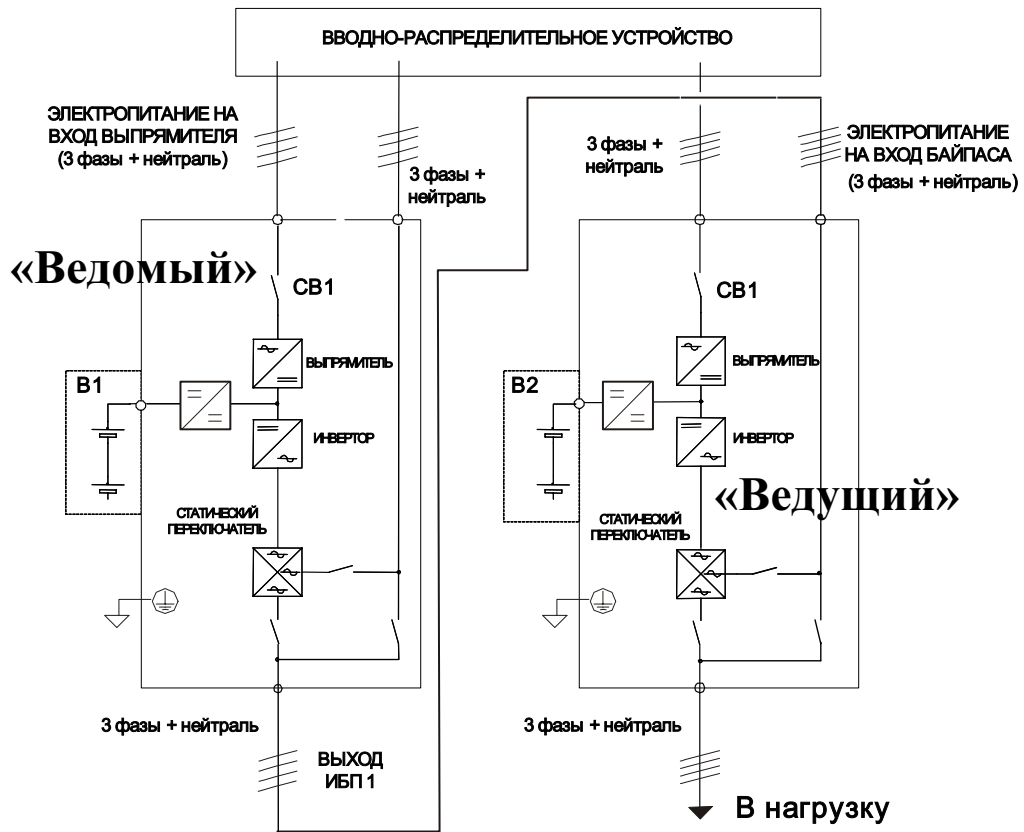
ВВОДНО-РАСПРЕДЕЛИТЕЛЬНОЕ УСТРОЙСТВО

ЭЛЕКТРОПИТАНИЕ НА ВХОД ВЫПРЯМИТЕЛЯ (3 фазы + нейтраль)

3 фазы + нейтраль

3 фазы + нейтраль

ЭЛЕКТРОПИТАНИЕ НА ВХОД БАЙПАСА (3 фазы + нейтраль)

«Ведомый»

CB1

ВЫПРЯМИТЕЛЬ

B1

ИНВЕРТОР

СТАТИЧЕСКИЙ ПЕРЕКЛЮЧАТЕЛЬ

CB1

ВЫПРЯМИТЕЛЬ

B2

ИНВЕРТОР

«Ведущий»

СТАТИЧЕСКИЙ ПЕРЕКЛЮЧАТЕЛЬ

3 фазы + нейтраль

ВЫХОД ИБП 1

3 фазы + нейтраль

В нагрузку